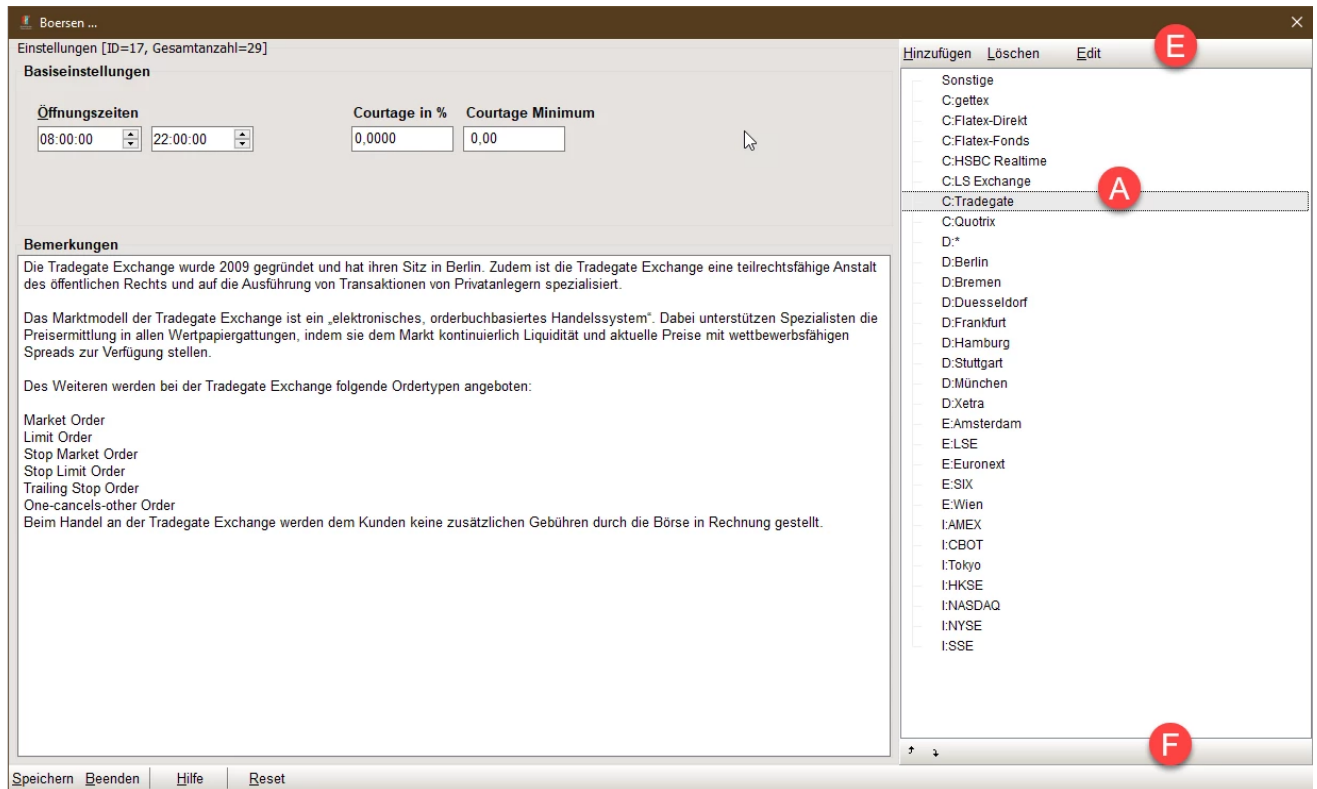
Boersen ...

Einstellungen [ID=17, Gesamtanzahl=29]

Basiseinstellungen

Öffnungszeiten
08:00:00 22:00:00

Courtage in %
0,0000

Courtage Minimum
0,00

Bemerkungen

Die Tradegate Exchange wurde 2009 gegründet und hat ihren Sitz in Berlin. Zudem ist die Tradegate Exchange eine teilrechtsfähige Anstalt des öffentlichen Rechts und auf die Ausführung von Transaktionen von Privatanlegern spezialisiert.

Das Marktmodell der Tradegate Exchange ist ein „elektronisches, orderbuchbasiertes Handelssystem". Dabei unterstützen Spezialisten die Preisermittlung in allen Wertpapiergattungen, indem sie dem Markt kontinuierlich Liquidität und aktuelle Preise mit wettbewerbsfähigen Spreads zur Verfügung stellen.

Des Weiteren werden bei der Tradegate Exchange folgende Ordertypen angeboten:

Market Order
Limit Order
Stop Market Order
Stop Limit Order
Trailing Stop Order
One-cancels-other Order
Beim Handel an der Tradegate Exchange werden dem Kunden keine zusätzlichen Gebühren durch die Börse in Rechnung gestellt.

Hinzufügen Löschen Edit

E

Sonstige
C:gettex
C:Flatex-Direkt
C:Flatex-Fonds
C:HSBC Realtime
C:LS Exchange
C:Tradegate
C:Quotrix
D:*
D:Berlin
D:Bremen
D:Duesseldorf
D:Frankfurt
D:Hamburg
D:Stuttgart
D:München
D:Xetra
E:Amsterdam
E:LSE
E:Euronext
E:SIX
E:Wien
I:AMEX
I:CBOT
I:Tokyo
I:HKSE
I:NASDAQ
I:NYSE
I:SSE

A

F

Speichern Beenden Hilfe Reset